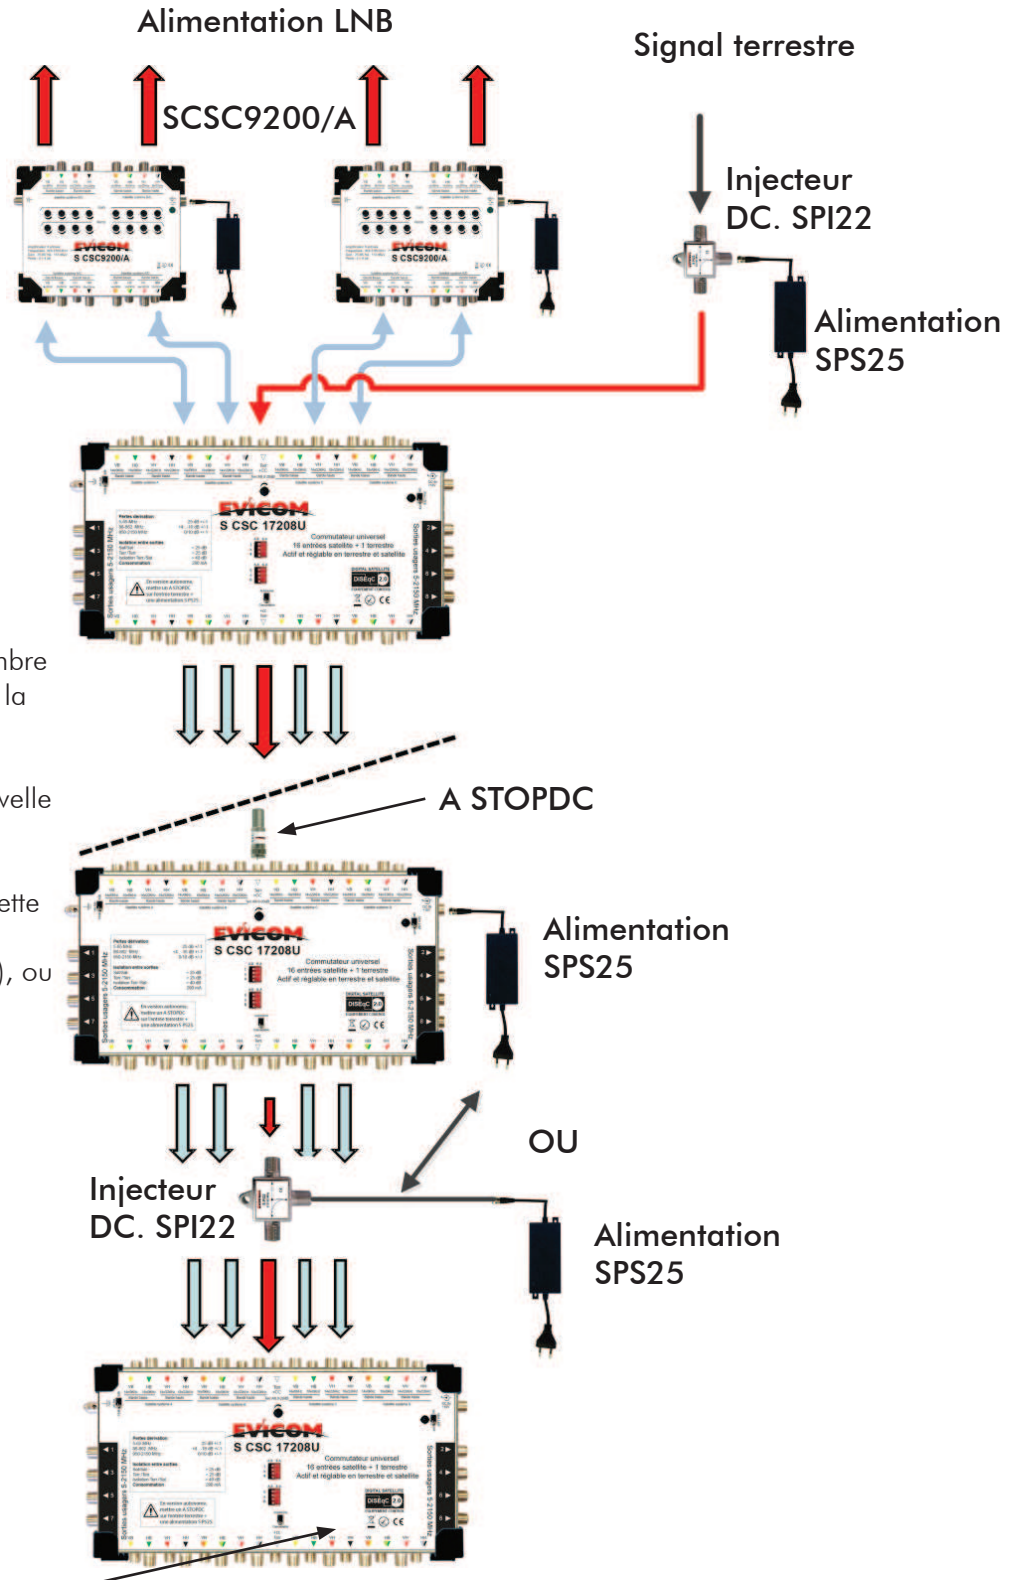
Alimentation LNB

Signal terrestre

SCSC9200/A

Injecteur DC. SPI22

Alimentation SPS25

EVICOM
S CSC9200/A

EVICOM
S CSC9200/A

EVICOM
S CSC 17208U
Commutateur universel
16 entrées satellite + 1 terrestre
Actif et réglable en terrestre et satellite

nbre
la

velle

ette

), ou

A STOPDC

EVICOM
S CSC 17208U
Commutateur universel
16 entrées satellite + 1 terrestre
Actif et réglable en terrestre et satellite

Alimentation SPS25

OU

Injecteur DC. SPI22

Alimentation SPS25

EVICOM
S CSC 17208U
Commutateur universel
16 entrées satellite + 1 terrestre
Actif et réglable en terrestre et satellite